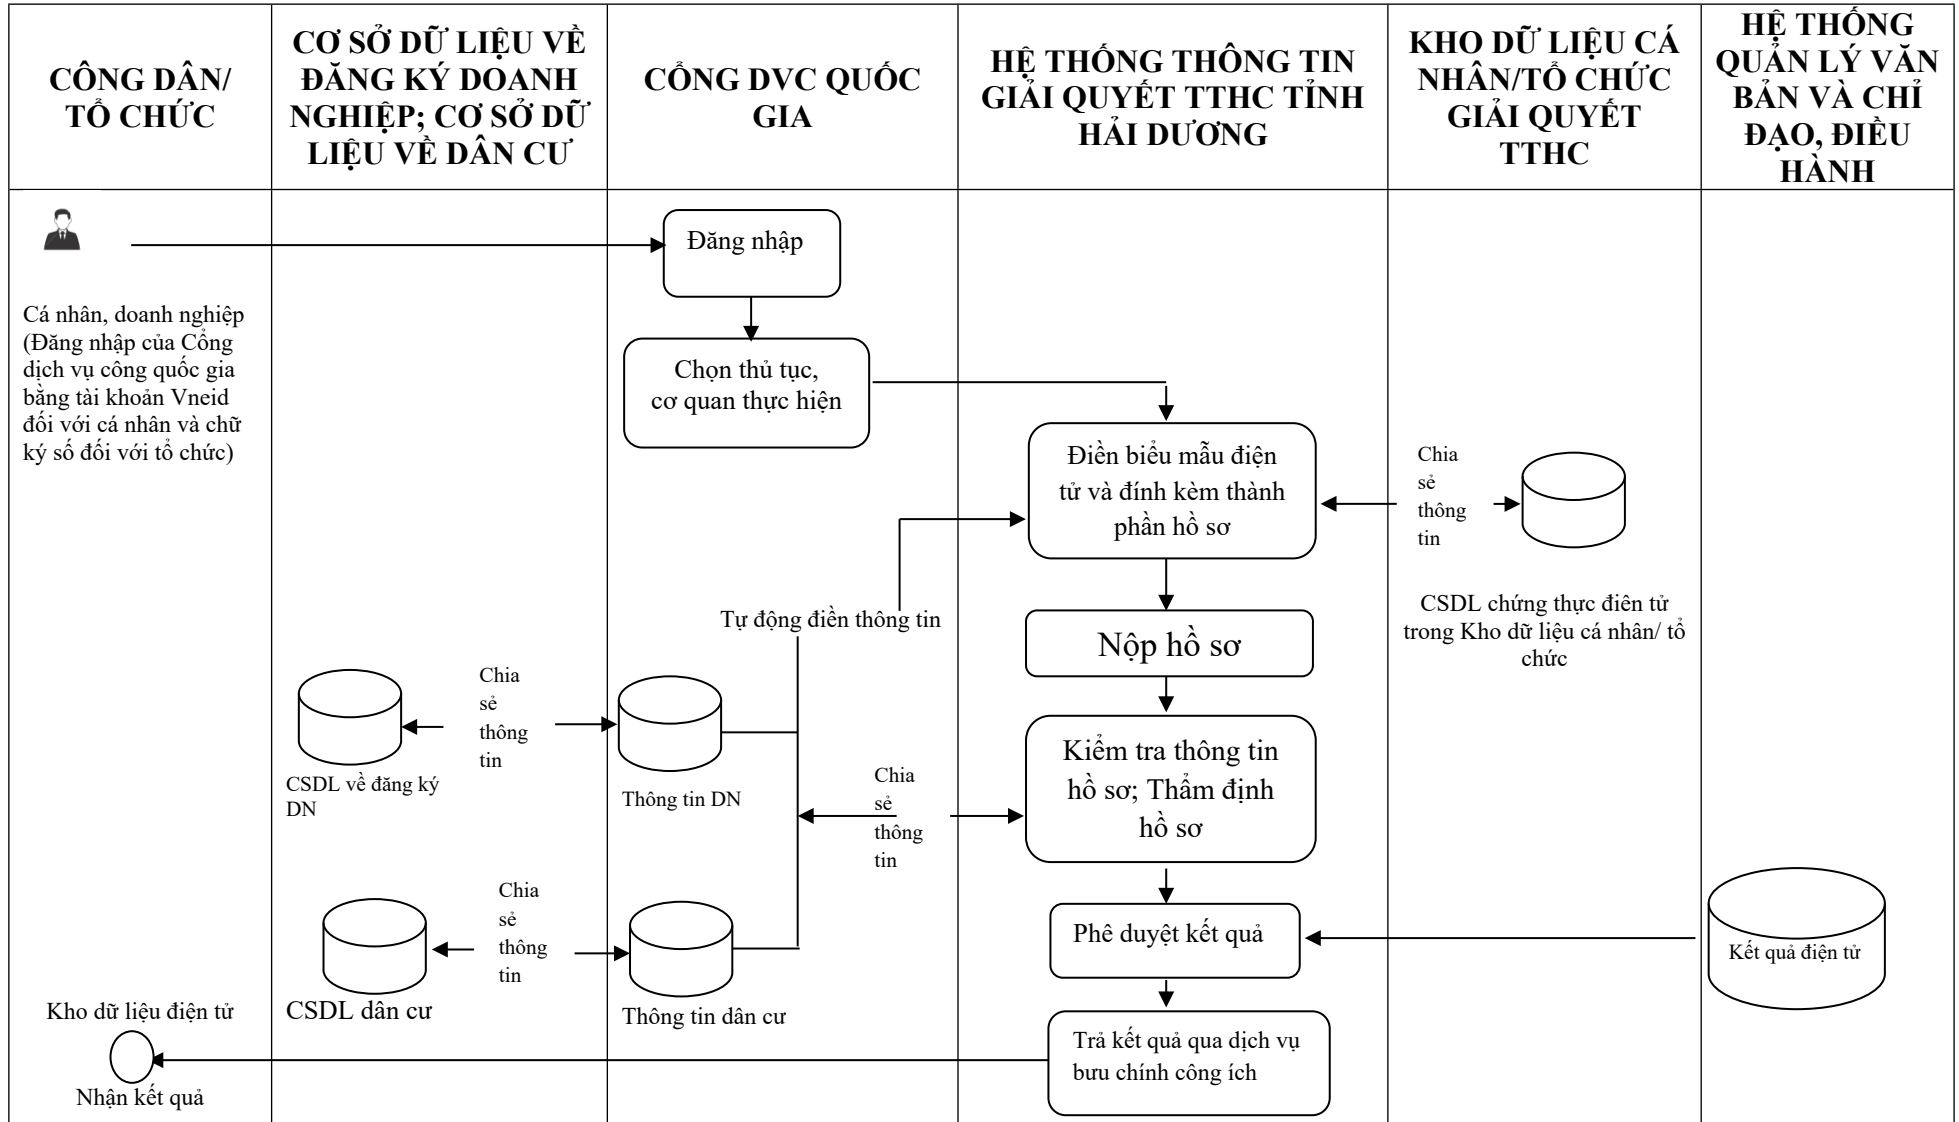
| CÔNG DÂN/ TỔ CHỨC | CƠ SỞ DỮ LIỆU VỀ ĐĂNG KÝ DOANH NGHIỆP; CƠ SỞ DỮ LIỆU VỀ DÂN CƯ | CỔNG DVC QUỐC GIA | HỆ THỐNG THÔNG TIN GIẢI QUYẾT TTHC TỈNH HẢI DƯƠNG | KHO DỮ LIỆU CÁ NHÂN/TỔ CHỨC GIẢI QUYẾT TTHC | HỆ THỐNG QUẢN LÝ VĂN BẢN VÀ CHỈ ĐẠO, ĐIỀU HÀNH |
|---|---|---|---|---|---|

Cá nhân, doanh nghiệp (Đăng nhập của Cổng dịch vụ công quốc gia bằng tài khoản Vneid đối với cá nhân và chữ ký số đối với tổ chức)

Đăng nhập

Chọn thủ tục, cơ quan thực hiện

Điền biểu mẫu điện tử và đính kèm thành phần hồ sơ

Chia sẻ thông tin

CSDL chứng thực điên tử trong Kho dữ liệu cá nhân/ tổ chức

Tự động điền thông tin

Nộp hồ sơ

Chia sẻ thông tin

CSDL về đăng ký DN

Thông tin DN

Chia sẻ thông tin

Kiểm tra thông tin hồ sơ; Thẩm định hồ sơ

Chia sẻ thông tin

CSDL dân cư

Thông tin dân cư

Phê duyệt kết quả

Kết quả điện tử

Kho dữ liệu điện tử

Nhận kết quả

Trả kết quả qua dịch vụ bưu chính công ích